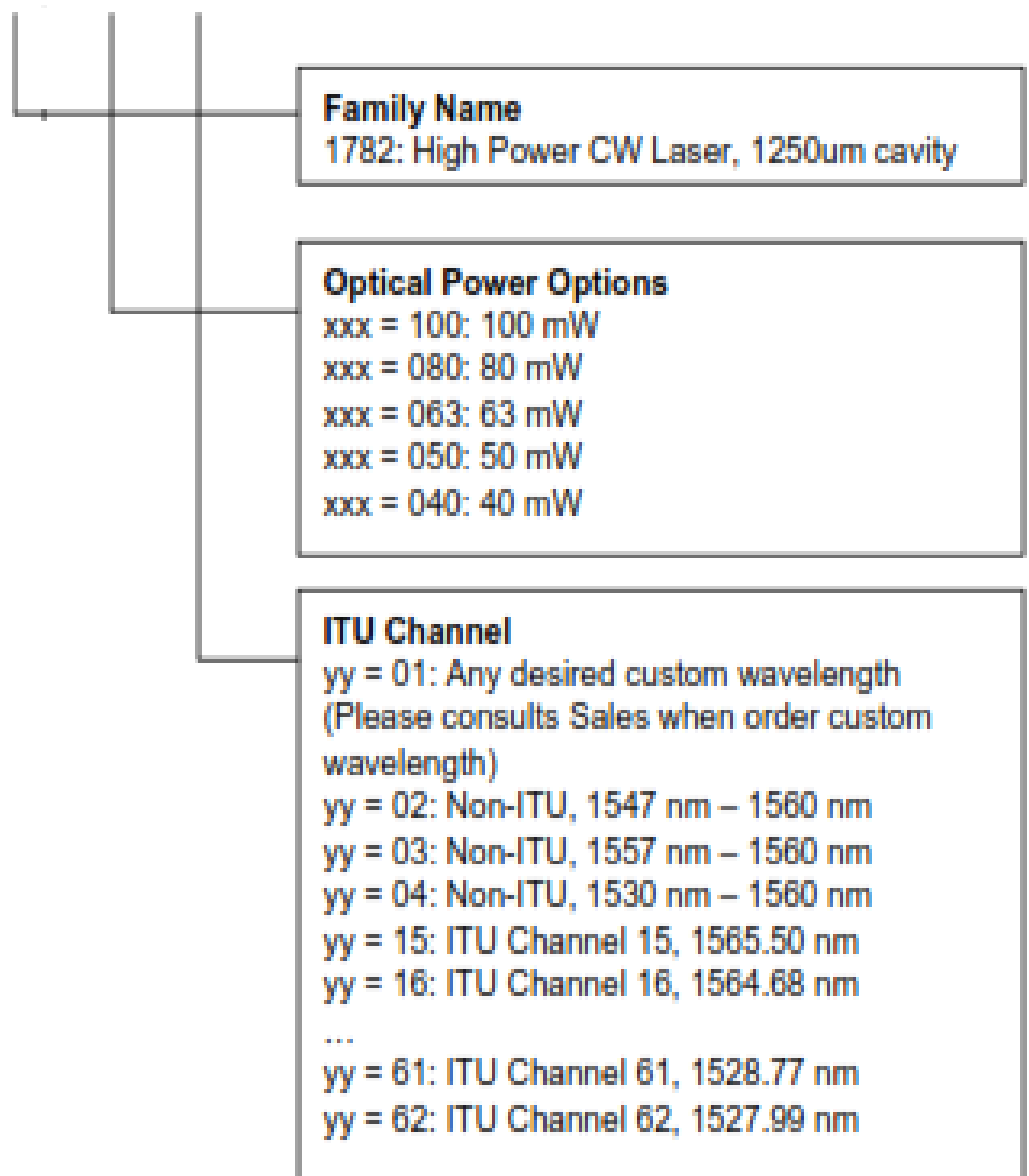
Family Name
1782: High Power CW Laser, 1250um cavity

Optical Power Options
xxx = 100: 100 mW
xxx = 080: 80 mW
xxx = 063: 63 mW
xxx = 050: 50 mW
xxx = 040: 40 mW

ITU Channel
yy = 01: Any desired custom wavelength (Please consults Sales when order custom wavelength)
yy = 02: Non-ITU, 1547 nm – 1560 nm
yy = 03: Non-ITU, 1557 nm – 1560 nm
yy = 04: Non-ITU, 1530 nm – 1560 nm
yy = 15: ITU Channel 15, 1565.50 nm
yy = 16: ITU Channel 16, 1564.68 nm
...
yy = 61: ITU Channel 61, 1528.77 nm
yy = 62: ITU Channel 62, 1527.99 nm